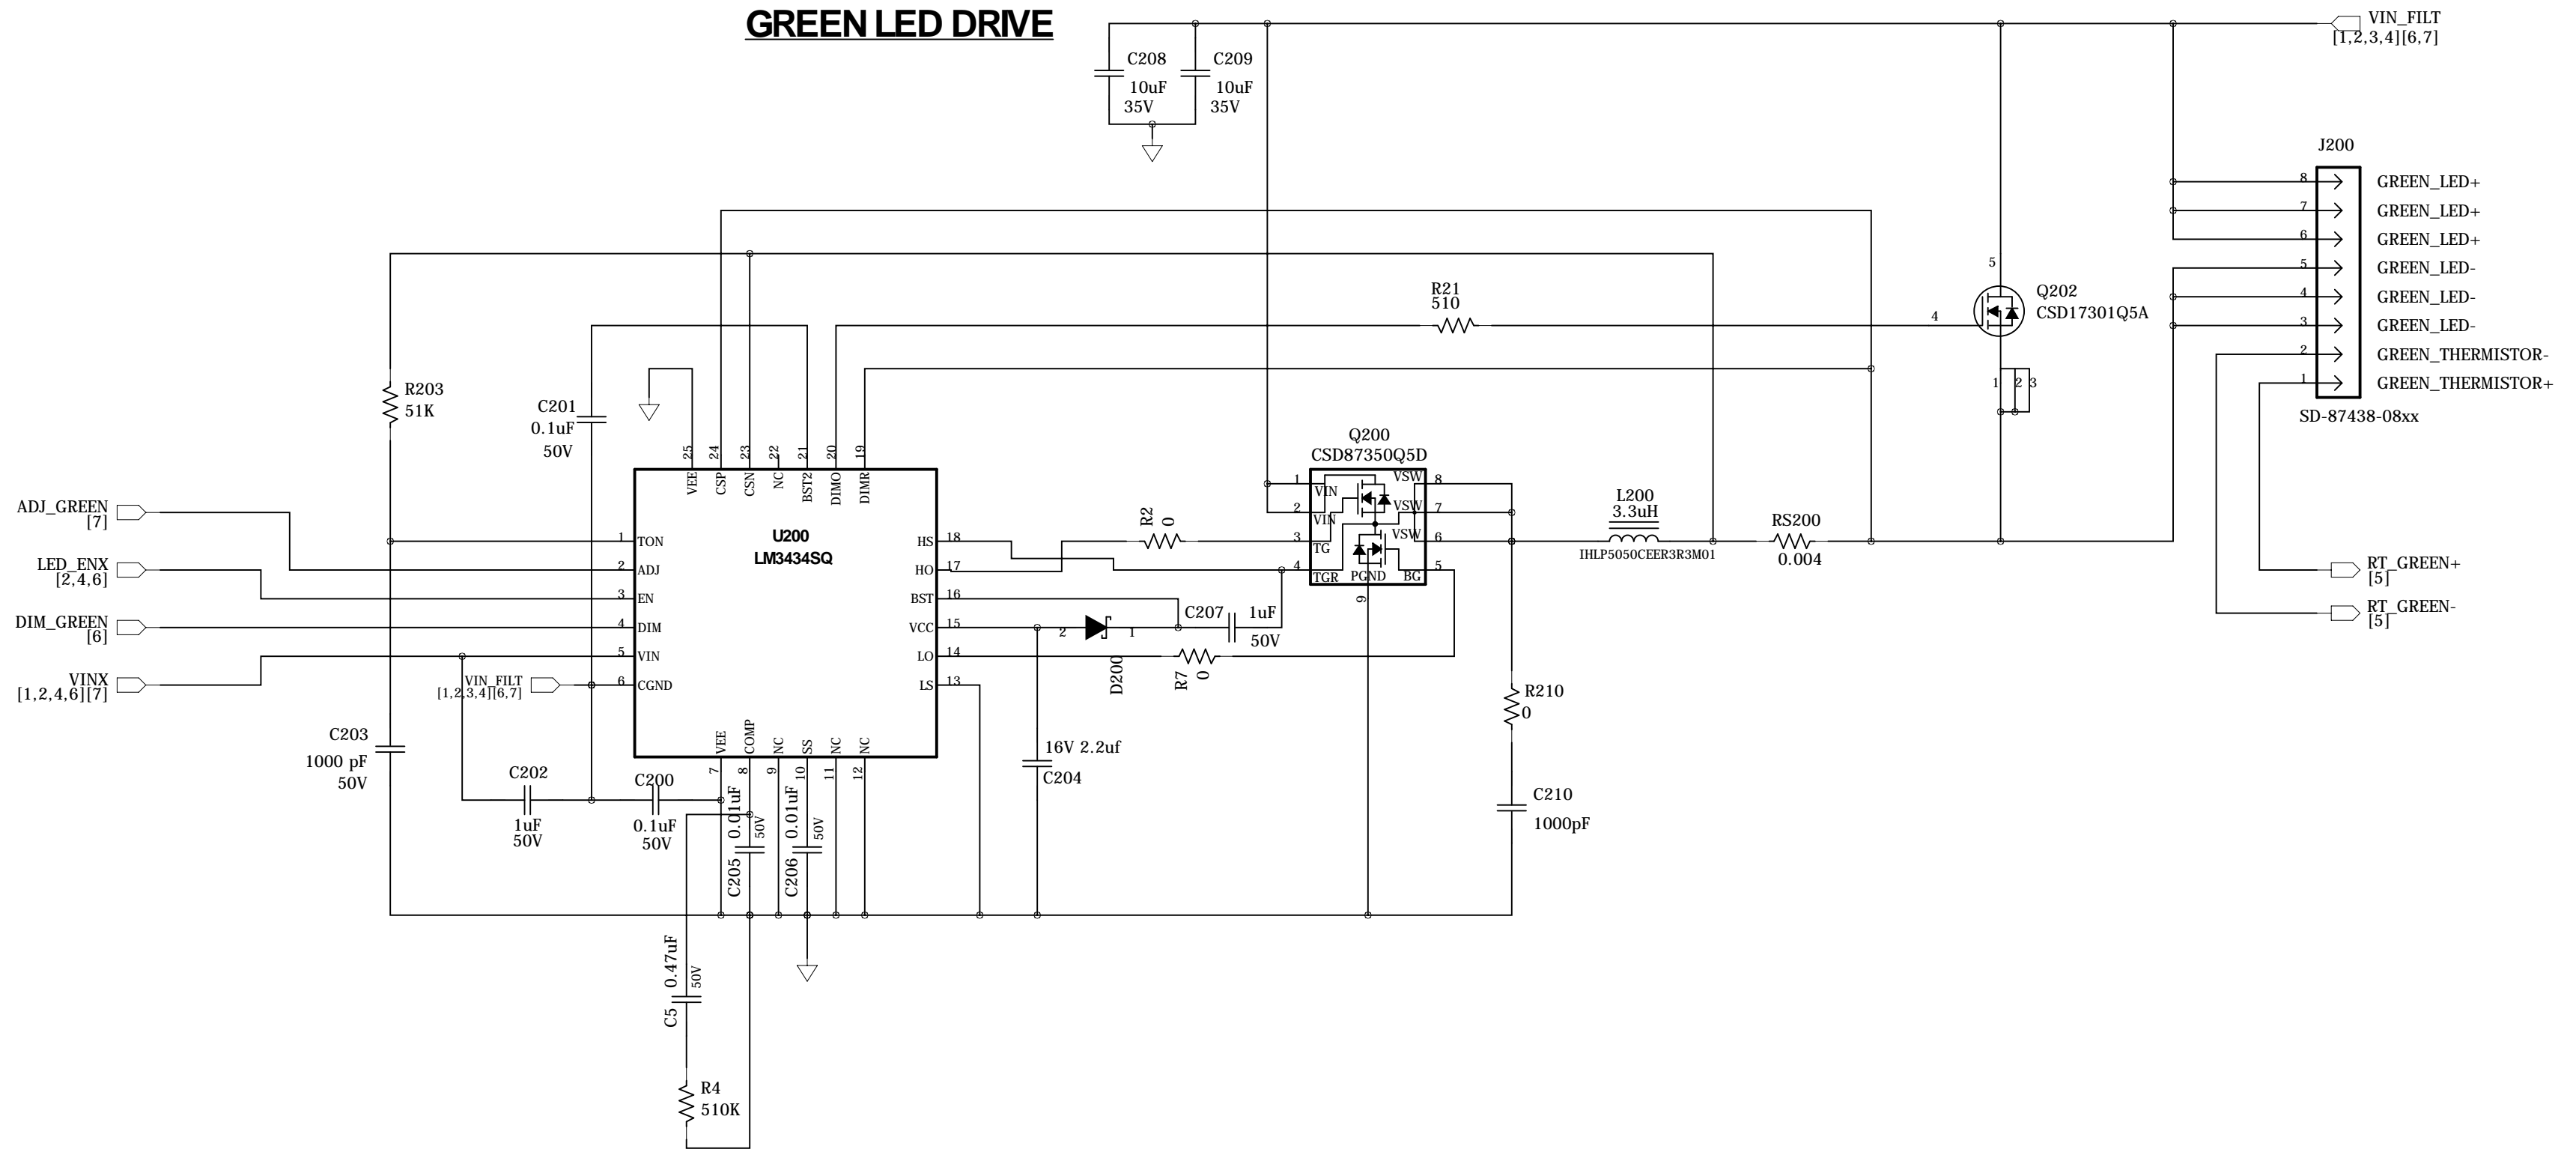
GREEN LED DRIVE

C208 10uF 35V
C209 10uF 35V

VIN_FILT [1,2,3,4][6,7]

J200

8 GREEN_LED+
7 GREEN_LED+
6 GREEN_LED+
5 GREEN_LED-
4 GREEN_LED-
3 GREEN_LED-
2 GREEN_THERMISTOR-
1 GREEN_THERMISTOR+

SD-87438-08xx

Q202 CSD17301Q5A
5
4
1 2 3

R21 510

R203 51K

C201 0.1uF 50V

25 24 23 22 21 20 19
VEE CSP CSN NC BST2 DIMO DIMR

U200
LM3434SQ

ADJ_GREEN [7]
LED_ENX [2,4,6]
DIM_GREEN [6]
VINX [1,2,4,6][7]

1 TON
2 ADJ
3 EN
4 DIM
5 VIN
6 CGND

HS 18
HO 17
BST 16
VCC 15
LO 14
LS 13

VIN_FILT [1,2,3,4][6,7]

VEE COMP NC SS NC NC
7 8 9 10 11 12

Q200
CSD87350Q5D
1 VIN
2 VIN
3 TG
4 TGR
PGND
BG 5
VSW 6
VSW 7
VSW 8
9

R2 0

L200 3.3uH
IHLP5050CEER3R3M01

RS200 0.004

RT_GREEN+ [5]
RT_GREEN- [5]

C207 1uF 50V

2 1
D200

R7 0

R210 0

C210 1000pF

16V 2.2uf
C204

C203 1000 pF 50V

C202 1uF 50V

C200 0.1uF 50V

C205 0.01uF 50V
C206 0.01uF 50V

C5 0.47uF 50V

R4 510K